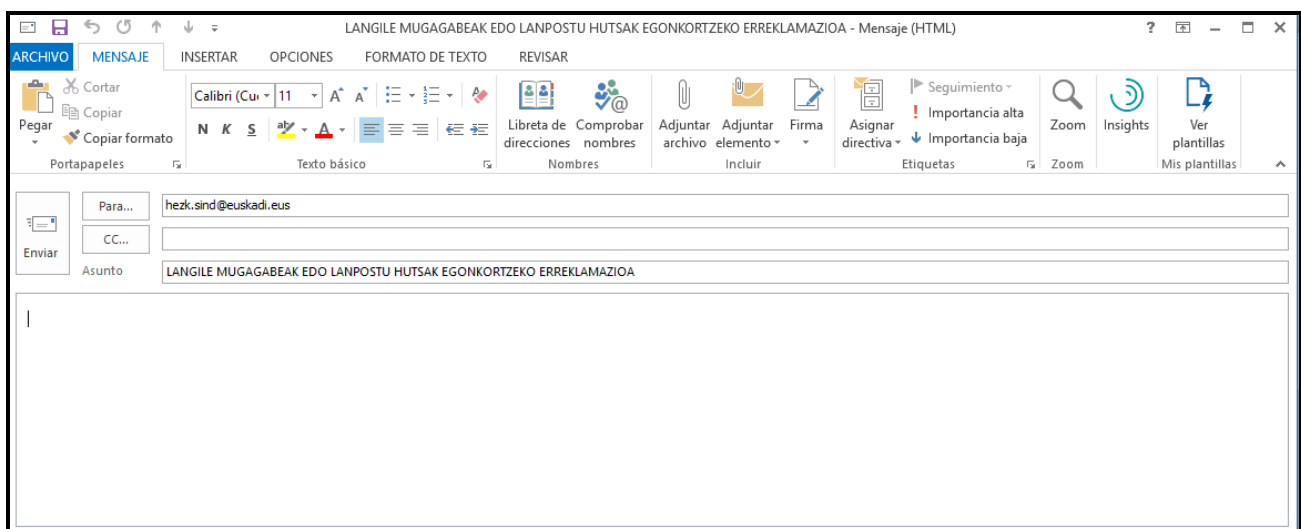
LANGILE MUGAGABEAK EDO LANPOSTU HUTSAK EGONKORTZEKO ERREKLAMAZIOA - Mensaje (HTML)

ARCHIVO MENSAJE INSERTAR OPCIONES FORMATO DE TEXTO REVISAR

Pegar
Cortar
Copiar
Copiar formato
Portapapeles

Calibri (Cu 11
N K S
Texto básico

Libreta de direcciones
Comprobar nombres
Nombres

Adjuntar archivo
Adjuntar elemento
Firma
Incluir

Asignar directiva
Seguimiento
Importancia alta
Importancia baja
Etiquetas

Zoom
Zoom

Insights

Ver plantillas
Mis plantillas

Enviar
Para...
hezk.sind@euskadi.eus
CC...
Asunto
LANGILE MUGAGABEAK EDO LANPOSTU HUTSAK EGONKORTZEKO ERREKLAMAZIOA